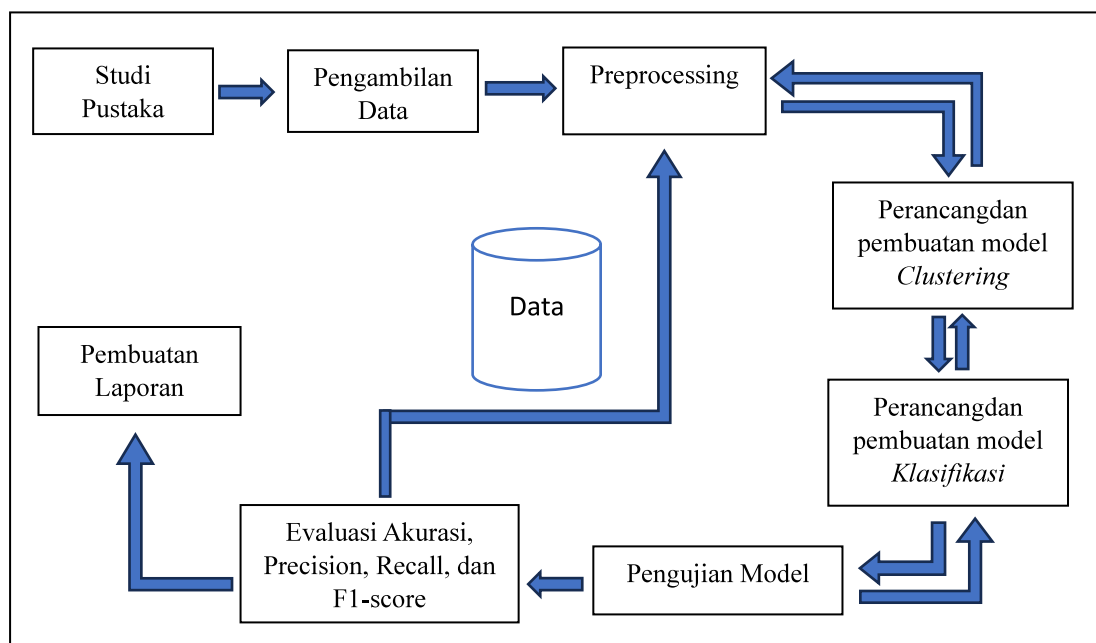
Studi Pustaka

Pengambilan Data

Preprocessing

Perancangdan pembuatan model *Clustering*

Data

Pembuatan Laporan

Perancangdan pembuatan model *Klasifikasi*

Evaluasi Akurasi, Precision, Recall, dan F1-score

Pengujian Model